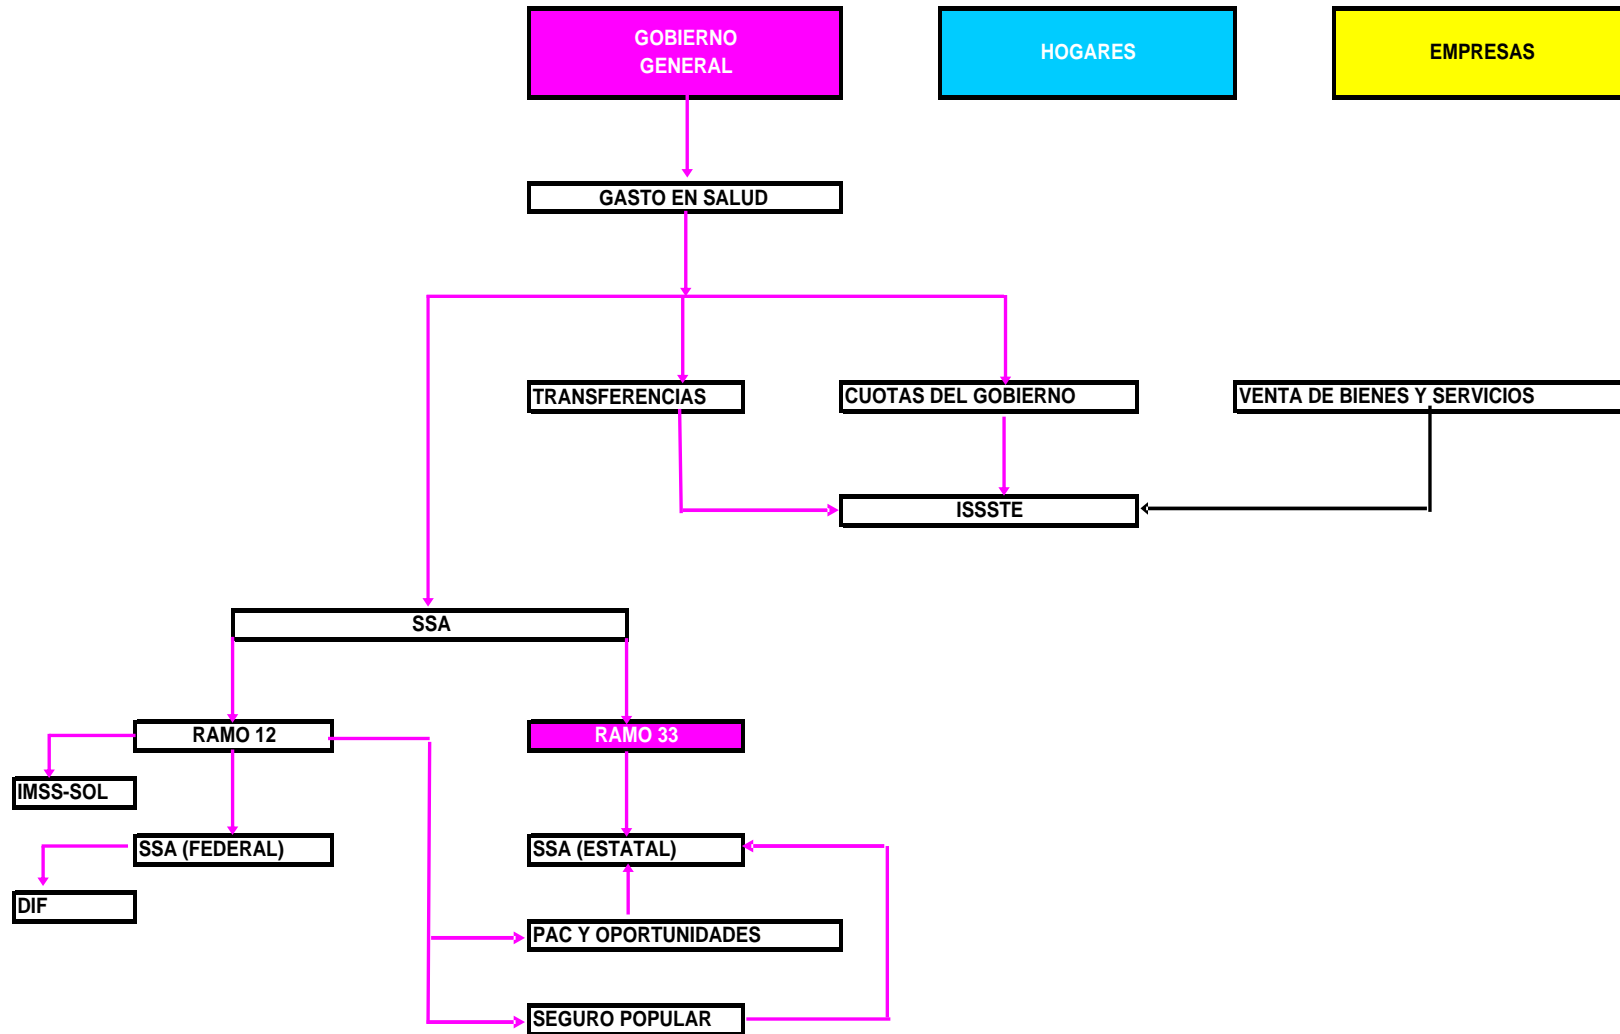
GOBIERNO GENERAL

HOGARES

EMPRESAS

GASTO EN SALUD

TRANSFERENCIAS

CUOTAS DEL GOBIERNO

VENTA DE BIENES Y SERVICIOS

ISSSTE

SSA

RAMO 12

RAMO 33

IMSS-SOL

SSA (FEDERAL)

SSA (ESTATAL)

DIF

PAC Y OPORTUNIDADES

SEGURO POPULAR